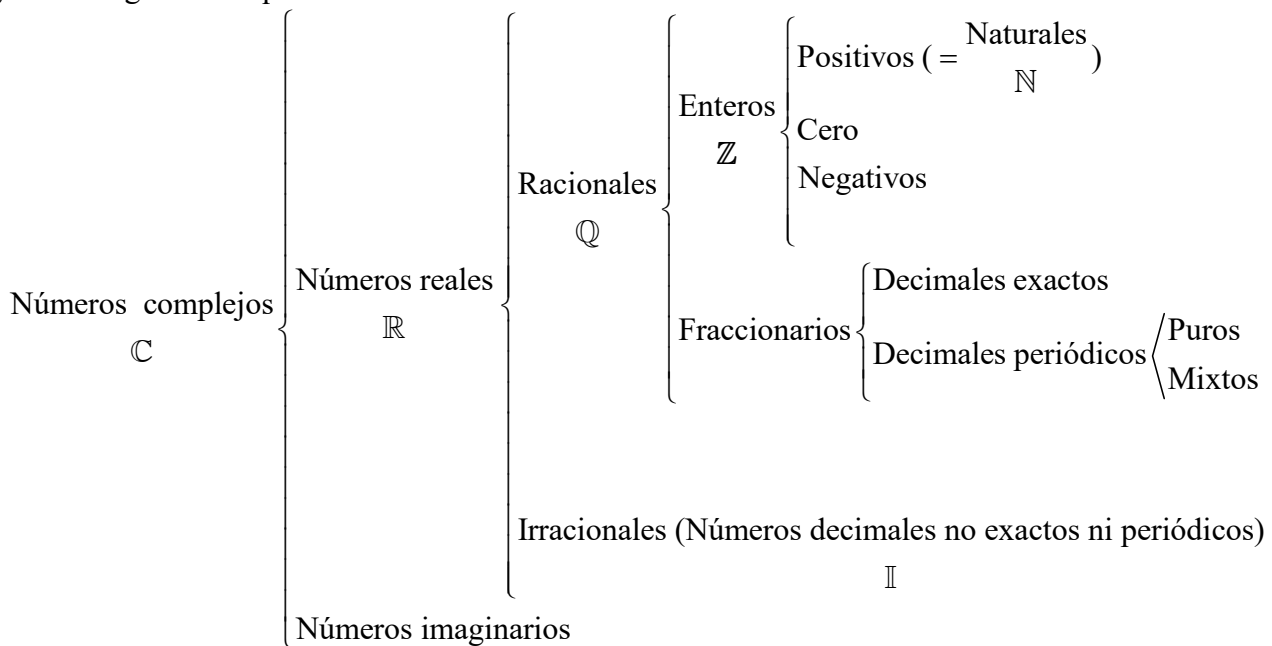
Números complejos
$\mathbb{C}$

Números reales
$\mathbb{R}$

Racionales
$\mathbb{Q}$

Enteros
$\mathbb{Z}$

Positivos ( = Naturales $\mathbb{N}$ )
Cero
Negativos

Fraccionarios

Decimales exactos
Decimales periódicos

Puros
Mixtos

Irracionales (Números decimales no exactos ni periódicos)
$\mathbb{I}$

Números imaginarios